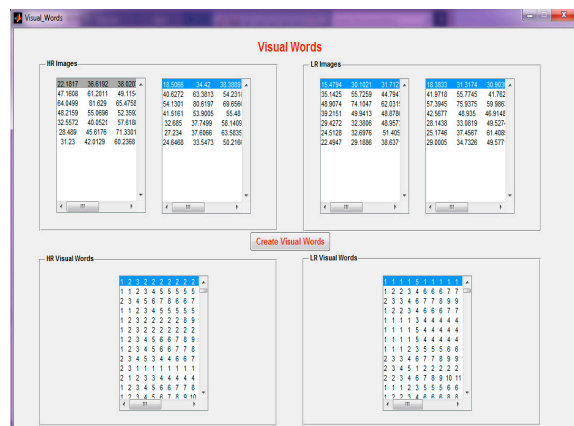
Visual_Words

Visual Words

HR Images

| 22.1817 | 36.6192 | 38.020 |
|---|---|---|
| 47.1608 | 61.2011 | 49.115 |
| 64.0499 | 81.629 | 65.4758 |
| 48.2159 | 55.0696 | 52.350 |
| 32.5572 | 40.0521 | 57.618 |
| 28.489 | 45.6176 | 71.3301 |
| 31.23 | 42.0129 | 60.2368 |

| 18.9366 | 34.42 | 38.3880 |
|---|---|---|
| 40.6272 | 63.3813 | 54.231 |
| 54.1301 | 80.6197 | 69.656 |
| 41.5161 | 53.9005 | 55.48 |
| 32.885 | 37.7499 | 58.1409 |
| 27.234 | 37.6066 | 63.5835 |
| 24.6468 | 33.5473 | 50.2166 |

LR Images

| 15.4794 | 30.1021 | 31.712 |
|---|---|---|
| 35.1425 | 55.7259 | 44.794 |
| 48.9074 | 74.1047 | 62.0315 |
| 39.2151 | 49.9413 | 48.878 |
| 29.4272 | 32.3886 | 48.957 |
| 24.5128 | 32.6976 | 51.409 |
| 22.4947 | 29.1886 | 38.637 |

| 18.3833 | 31.3174 | 30.923 |
|---|---|---|
| 41.9718 | 55.7745 | 41.762 |
| 57.3945 | 75.9375 | 59.988 |
| 42.5677 | 48.935 | 46.9148 |
| 28.1438 | 33.0819 | 49.527 |
| 25.1746 | 37.4567 | 61.408 |
| 29.0005 | 34.7326 | 49.577 |

Create Visual Words

HR Visual Words

1 2 3 2 2 2 2 2 2
1 1 2 3 4 5 5 5 5 5
2 3 4 5 6 7 8 6 6 7
1 1 2 3 4 5 5 5 5 5
1 1 2 3 4 5 5 5 5 5
1 2 3 2 2 2 2 2 2 2
1 2 3 2 2 2 2 2 2 2
1 2 3 4 5 6 6 7 8 9
1 2 3 4 5 6 6 7 7 8
2 3 4 5 3 4 4 6 6 7
2 3 1 1 1 1 1 1 1 1
1 1 2 3 3 4 4 4 4 4
1 1 2 3 4 5 6 6 7 8
1 2 3 4 5 6 7 7 8 9
1 2 3 4 5 6 7 7 8 10

LR Visual Words

1 1 1 1 1 1 1 1 1
1 2 2 3 4 6 6 6 7 7
2 3 3 4 6 7 7 8 9 9
1 2 2 3 4 6 6 6 7 7
1 1 1 1 3 4 4 4 4 4
1 1 1 1 5 4 4 4 4 4
1 1 1 1 5 4 4 4 4 4
1 1 1 1 5 4 4 4 4 4
1 1 2 3 4 5 5 5 6 6
2 3 3 4 6 7 7 8 9 9
2 3 4 5 1 2 2 2 2 2
1 2 2 3 4 5 5 5 6 6
1 2 3 4 6 7 8 9 10 11
1 1 1 2 3 5 5 5 6 6
1 2 2 3 4 6 6 8 8 8